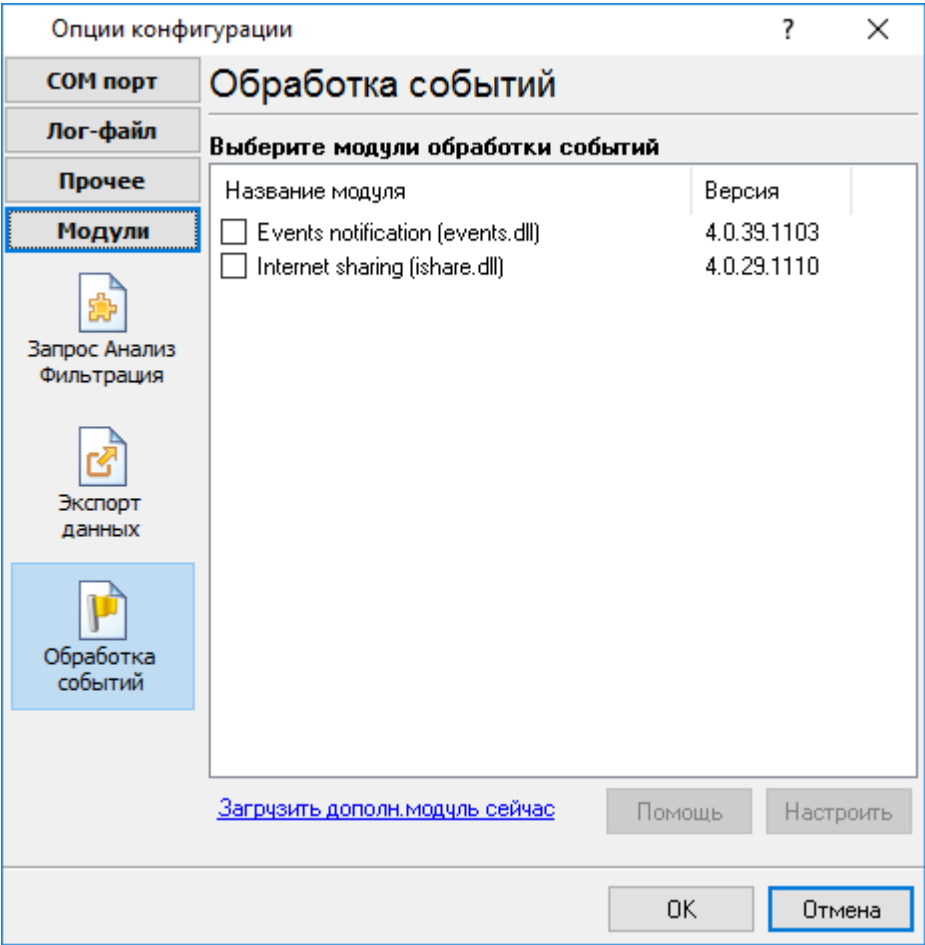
Опции конфигурации

?

COM порт

Лог-файл

Прочее

Модули

Запрос Анализ Фильтрация

Экспорт данных

Обработка событий

Обработка событий

Выберите модули обработки событий

| Название модуля | Версия |
|---|---|
| Events notification (events.dll) | 4.0.39.1103 |
| Internet sharing (ishare.dll) | 4.0.29.1110 |

Загрузить дополн.модуль сейчас

Помощь

Настроить

OK

Отмена